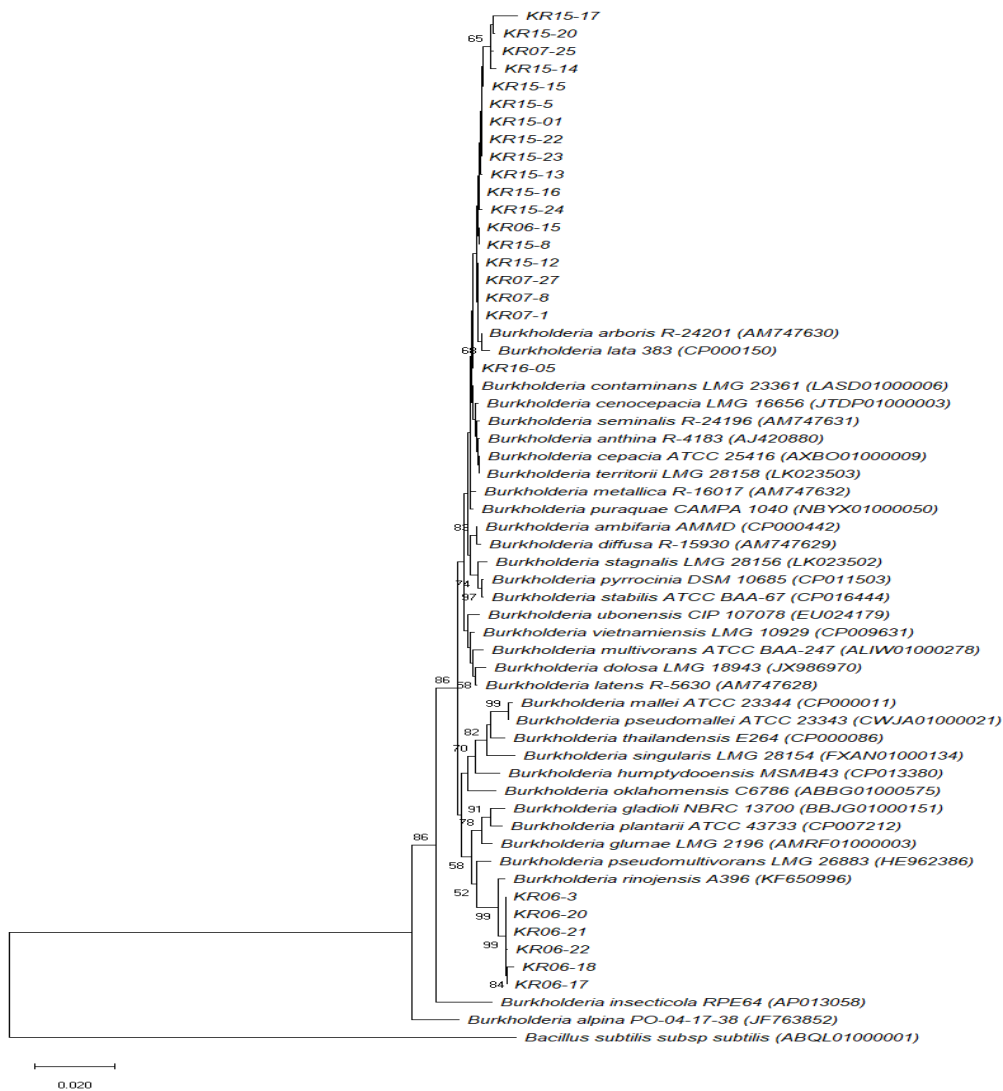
65
KR15-17
KR15-20
KR07-25
KR15-14
KR15-15
KR15-5
KR15-01
KR15-22
KR15-23
KR15-13
KR15-16
KR15-24
KR06-15
KR15-8
KR15-12
KR07-27
KR07-8
KR07-1
Burkholderia arboris R-24201 (AM747630)
63
Burkholderia lata 383 (CP000150)
KR16-05
Burkholderia contaminans LMG 23361 (LASD01000006)
Burkholderia cenocepacia LMG 16656 (JTDP01000003)
Burkholderia seminalis R-24196 (AM747631)
Burkholderia anthina R-4183 (AJ420880)
Burkholderia cepacia ATCC 25416 (AXBO01000009)
Burkholderia territorii LMG 28158 (LK023503)
Burkholderia metallica R-16017 (AM747632)
Burkholderia puraquae CAMPA 1040 (NBYX01000050)
88
Burkholderia ambifaria AMMD (CP000442)
Burkholderia diffusa R-15930 (AM747629)
Burkholderia stagnalis LMG 28156 (LK023502)
74
Burkholderia pyrrocinia DSM 10685 (CP011503)
97
Burkholderia stabilis ATCC BAA-67 (CP016444)
Burkholderia ubonensis CIP 107078 (EU024179)
Burkholderia vietnamiensis LMG 10929 (CP009631)
Burkholderia multivorans ATCC BAA-247 (ALIW01000278)
Burkholderia dolosa LMG 18943 (JX986970)
86
58
Burkholderia latens R-5630 (AM747628)
99
Burkholderia mallei ATCC 23344 (CP000011)
Burkholderia pseudomallei ATCC 23343 (CWJA01000021)
82
Burkholderia thailandensis E264 (CP000086)
70
Burkholderia singularis LMG 28154 (FXAN01000134)
Burkholderia humptydooensis MSMB43 (CP013380)
Burkholderia oklahomensis C6786 (ABBG01000575)
91
Burkholderia gladioli NBRC 13700 (BBJG01000151)
78
Burkholderia plantarii ATCC 43733 (CP007212)
Burkholderia glumae LMG 2196 (AMRF01000003)
86
58
Burkholderia pseudomultivorans LMG 26883 (HE962386)
Burkholderia rinojensis A396 (KF650996)
52
KR06-3
99
KR06-20
KR06-21
99
KR06-22
KR06-18
84
KR06-17
Burkholderia insecticola RPE64 (AP013058)
Burkholderia alpina PO-04-17-38 (JF763852)
Bacillus subtilis subsp subtilis (ABQL01000001)
0.020